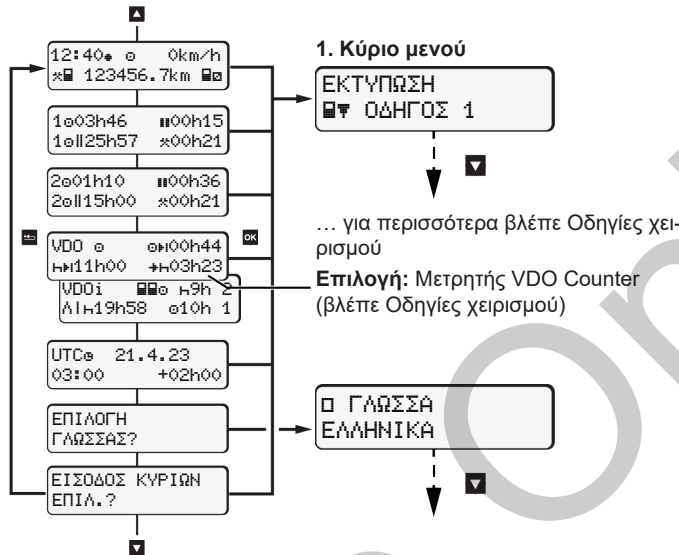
12:40 0km/h
123456.7km

1 03h46 00h15
1 25h57 00h21

2 01h10 00h36
2 15h00 00h21

VDO 00h44
11h00 03h23

VDOi 9h 2
19h58 10h 1

UTC 21.4.23
03:00 +02h00

ΕΠΙΛΟΓΗ
ΓΛΩΣΣΑΣ?

ΕΙΣΟΔΟΣ ΚΥΡΙΩΝ
ΕΠΙΛ.?

1. Κύριο μενού

ΕΚΤΥΠΩΣΗ
ΟΔΗΓΟΣ 1

… για περισσότερα βλέπε Οδηγίες χειρισμού

Επιλογή: Μετρητής VDO Counter (βλέπε Οδηγίες χειρισμού)

ΓΛΩΣΣΑ
ΕΛΛΗΝΙΚΑ